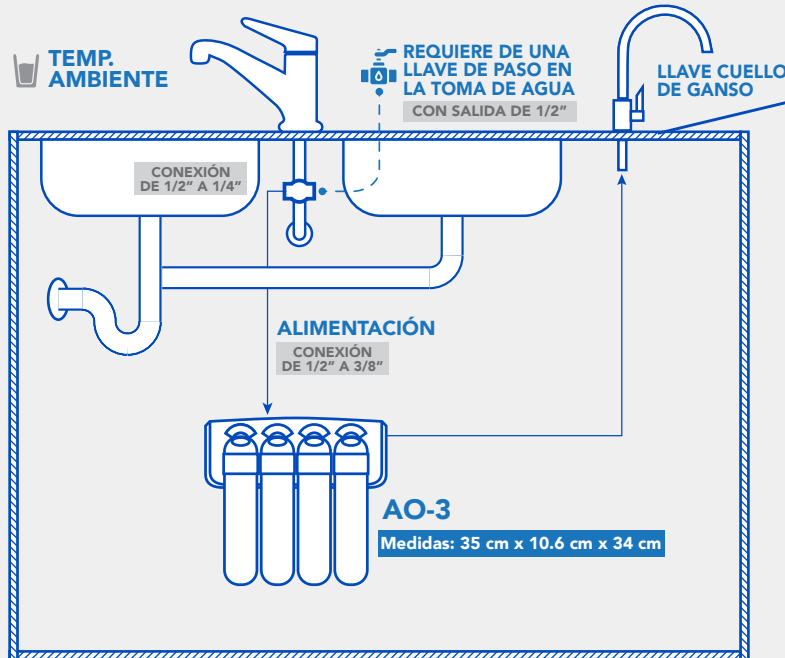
TEMP. AMBIENTE

REQUIERE DE UNA LLAVE DE PASO EN LA TOMA DE AGUA

CON SALIDA DE 1/2"

LLAVE CUELLO DE GANSO

CONEXIÓN DE 1/2" A 1/4"

ALIMENTACIÓN

CONEXIÓN DE 1/2" A 3/8"

AO-3

Medidas: 35 cm x 10.6 cm x 34 cm